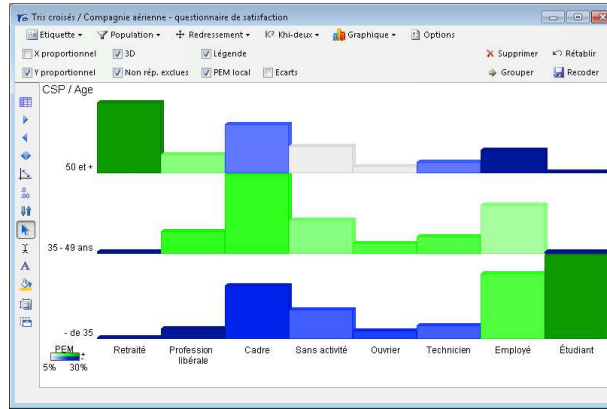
Tris croisés / Compagnie aérienne - questionnaire de satisfaction

Etiquette ▾ Population ▾ Redressement ▾ K² Khi-deux ▾ Graphique ▾ Options

X proportionnel 3D Légende Supprimer Rétablir

Y proportionnel Non rép. exclues PEM local Ecarts Grouper Recoder

CSP / Age

50 et +

35 - 49 ans

- de 35

PEM

5% 30%

Retraité Profession libérale Cadre Sans activité Ouvrier Technicien Employé Étudiant